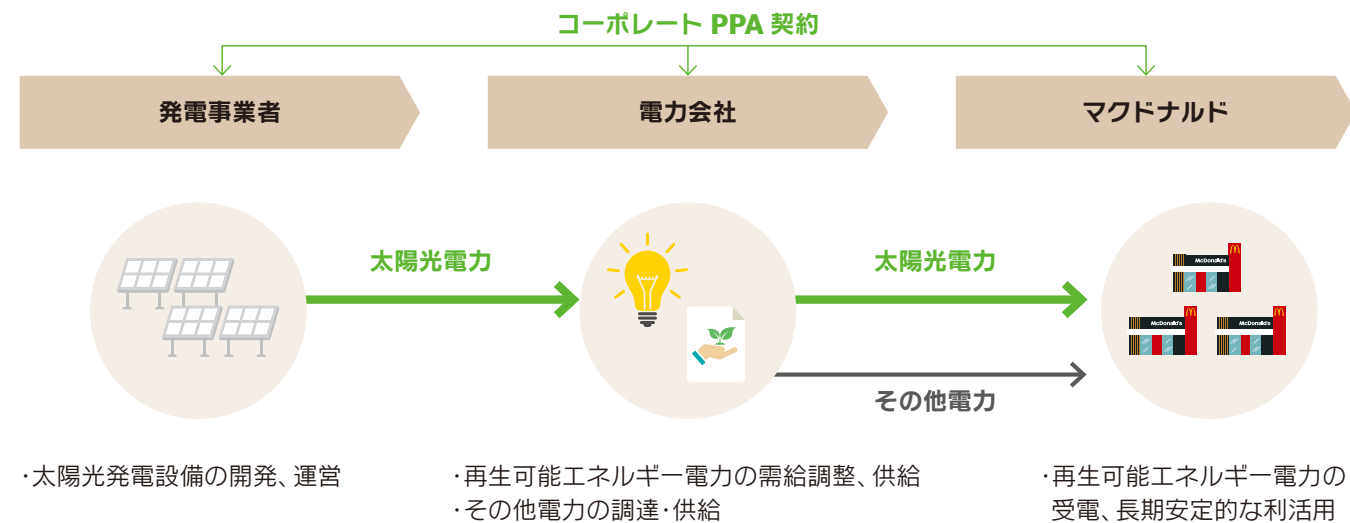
コーポレート PPA 契約

発電事業者

電力会社

マクドナルド

太陽光電力

太陽光電力

その他電力

McDonald's

McDonald's

McDonald's

・太陽光発電設備の開発、運営

・再生可能エネルギー電力の需給調整、供給
・その他電力の調達・供給

・再生可能エネルギー電力の受電、長期安定的な利活用